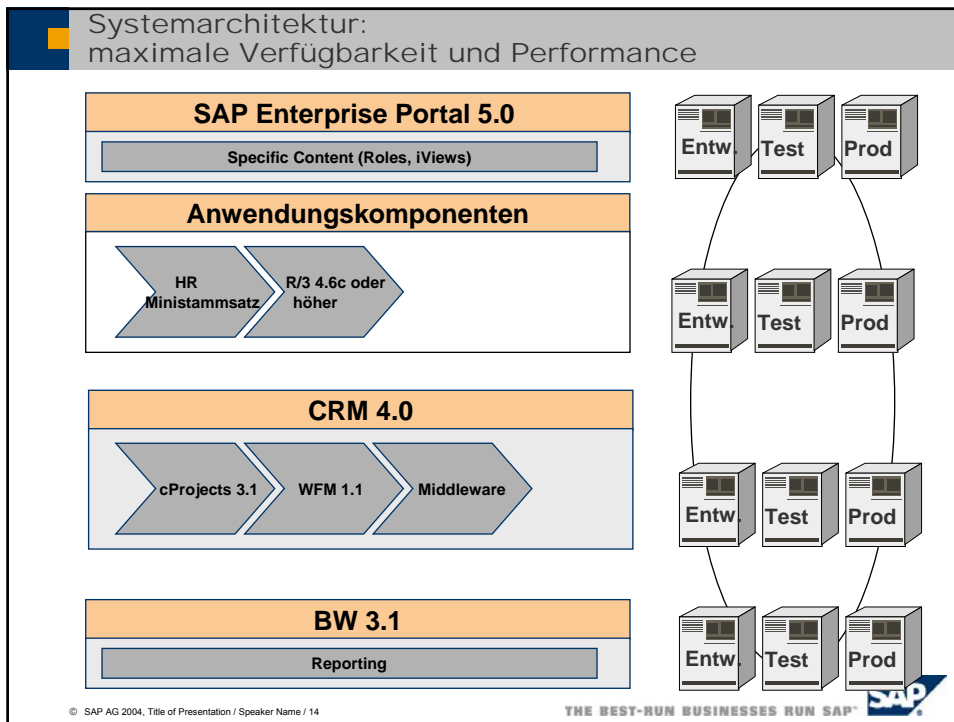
Systemarchitektur: maximale Verfügbarkeit und Performance

SAP Enterprise Portal 5.0

Specific Content (Roles, iViews)

Anwendungskomponenten

HR Ministammsatz

R/3 4.6c oder höher

CRM 4.0

cProjects 3.1

WFM 1.1

Middleware

BW 3.1

Reporting

Entw.
Test
Prod

Entw.
Test
Prod

Entw.
Test
Prod

Entw.
Test
Prod

© SAP AG 2004, Title of Presentation / Speaker Name / 14

THE BEST-RUN BUSINESSES RUN SAP

SAP